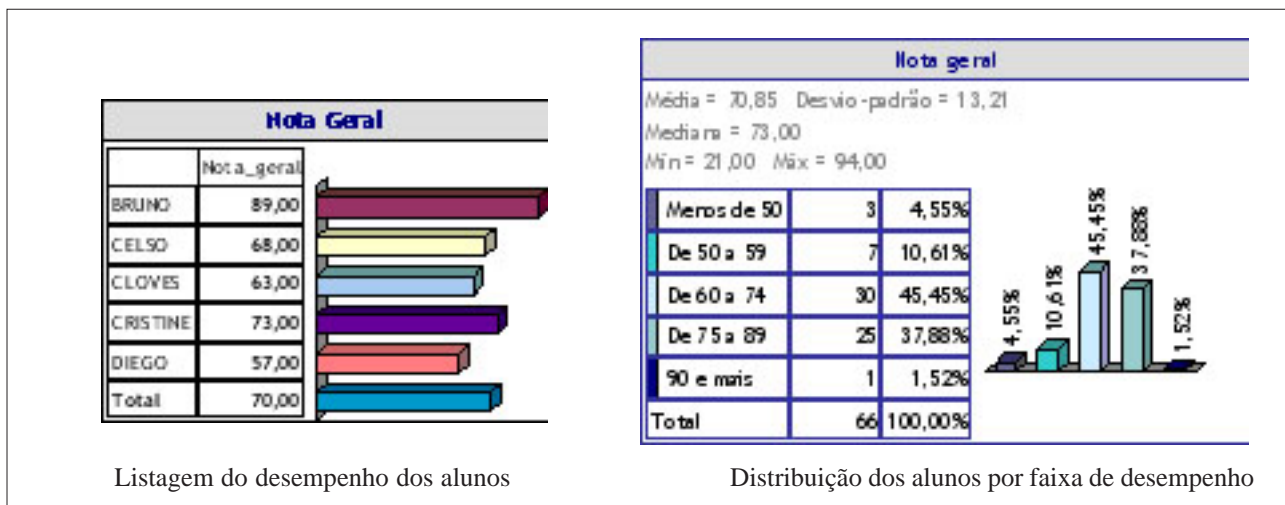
Nota Geral

| | Nota_geral |
|---|---|
| BRUNO | 89,00 |
| CELSO | 68,00 |
| CLOVES | 63,00 |
| CRISTINE | 73,00 |
| DIEGO | 57,00 |
| Total | 70,00 |

Listagem do desempenho dos alunos

Nota geral

Média = 70,85 Desvio-padrão = 13,21
Mediana = 73,00
Mín = 21,00 Máx = 94,00

| | | |
|---|---|---|
| Menos de 50 | 3 | 4,55% |
| De 50 a 59 | 7 | 10,61% |
| De 60 a 74 | 30 | 45,45% |
| De 75 a 89 | 25 | 37,88% |
| 90 e mais | 1 | 1,52% |
| Total | 66 | 100,00% |

4,55% 10,61% 45,45% 37,88% 1,52%

Distribuição dos alunos por faixa de desempenho